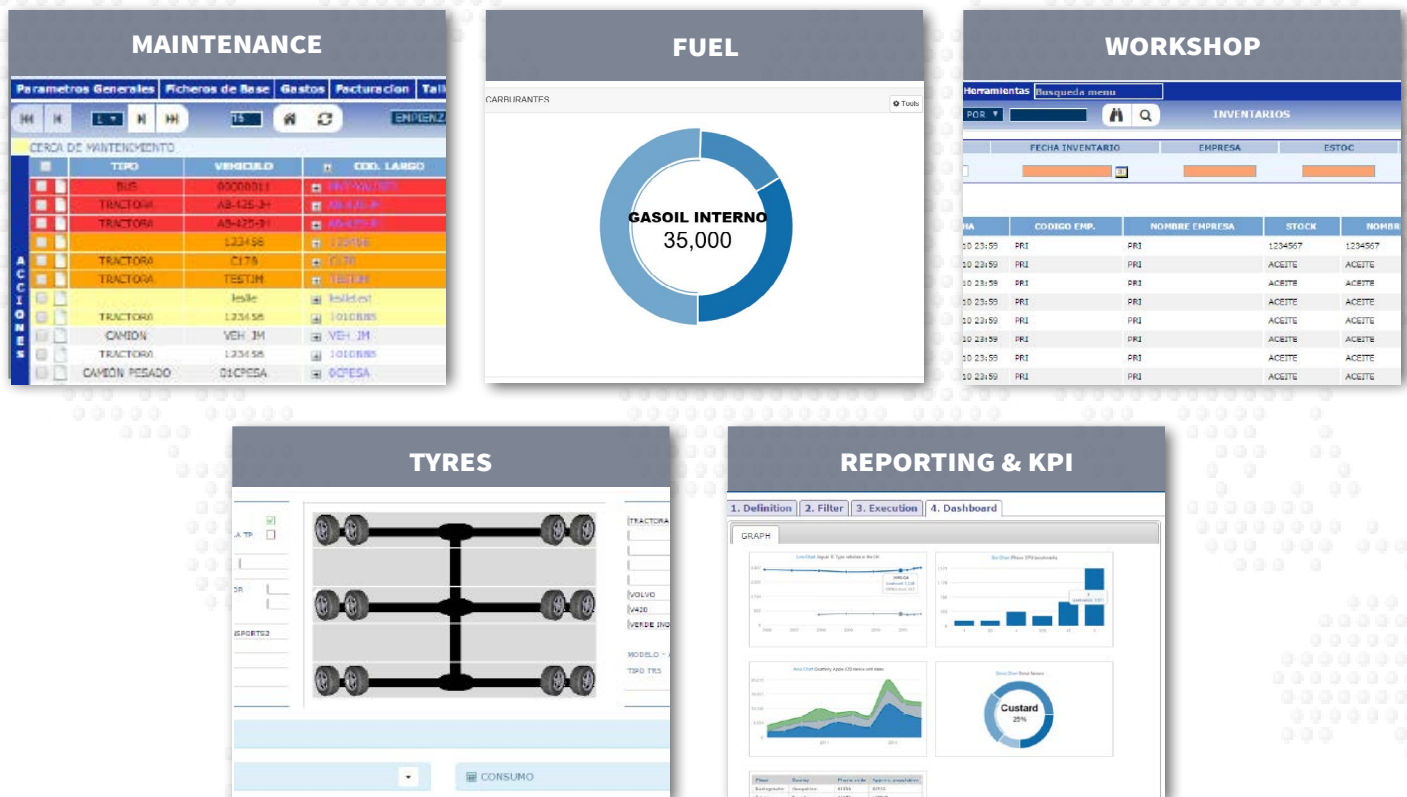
MAINTENANCE

Parametros Generales | Ficheros de Base | Gastos | Facturacion | Tall

15

EMPENZ

CERCA DE MANTENIMIENTO

ACCIONES

| TIPO | VEHICULO | COD. LARGO |
|---|---|---|
| BUS | 00000011 | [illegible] |
| TRACTORA | AB-425-JH | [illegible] |
| TRACTORA | AB-425-JH | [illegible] |
| | 123456 | 123456 |
| TRACTORA | C178 | C178 |
| TRACTORA | TESTJM | TESTJM |
| | leslie | lesliest |
| TRACTORA | 123456 | 1010888 |
| CAMION | VEH JM | VEH JM |
| TRACTORA | 123456 | 1010888 |
| CAMION PESADO | 01CPESA | 0CPESA |

FUEL

CARBURANTES

Tools

GASOIL INTERNO
35,000

WORKSHOP

Herramientas Busqueda menu

POR

INVENTARIOS

FECHA INVENTARIO | EMPRESA | ESTOC

| HA | CODIGO EMP. | NOMBRE EMPRESA | STOCK | NOMBR |
|---|---|---|---|---|
| 10 23:59 | PRI | PRI | 1234567 | 1234567 |
| 10 23:59 | PRI | PRI | ACEITE | ACEITE |
| 10 23:59 | PRI | PRI | ACEITE | ACEITE |
| 10 23:59 | PRI | PRI | ACEITE | ACEITE |
| 10 23:59 | PRI | PRI | ACEITE | ACEITE |
| 10 23:59 | PRI | PRI | ACEITE | ACEITE |
| 10 23:59 | PRI | PRI | ACEITE | ACEITE |
| 10 23:59 | PRI | PRI | ACEITE | ACEITE |

TYRES

TRACTORA
VOLVO
V420
VERDE INO
MODELO
TIPO TRS
NSPORTS2
CONSUMO

REPORTING & KPI

1. Definition | 2. Filter | 3. Execution | 4. Dashboard

GRAPH

Custard
25%